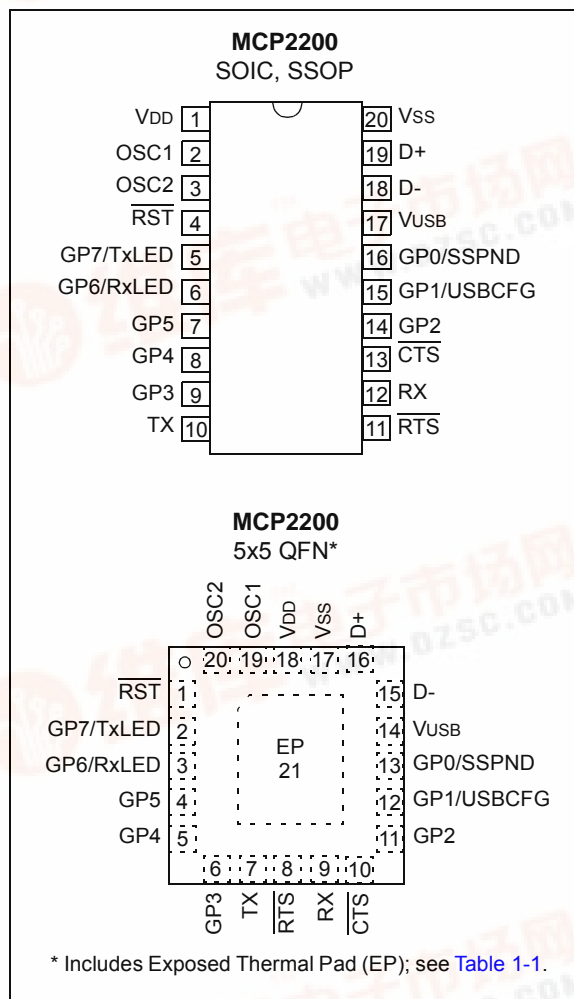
MCP2200
SOIC, SSOP

VDD 1
OSC1 2
OSC2 3
$\overline{RST}$ 4
GP7/TxLED 5
GP6/RxLED 6
GP5 7
GP4 8
GP3 9
TX 10

20 VSS
19 D+
18 D-
17 VUSB
16 GP0/SSPND
15 GP1/USBCFG
14 GP2
13 $\overline{CTS}$
12 RX
11 $\overline{RTS}$

MCP2200
5x5 QFN*

OSC2 OSC1 VDD VSS D+
20 19 18 17 16

$\overline{RST}$ 1
GP7/TxLED 2
GP6/RxLED 3
GP5 4
GP4 5

EP
21

15 D-
14 VUSB
13 GP0/SSPND
12 GP1/USBCFG
11 GP2

6 7 8 9 10
GP3 TX $\overline{RTS}$ RX $\overline{CTS}$

* Includes Exposed Thermal Pad (EP); see Table 1-1.